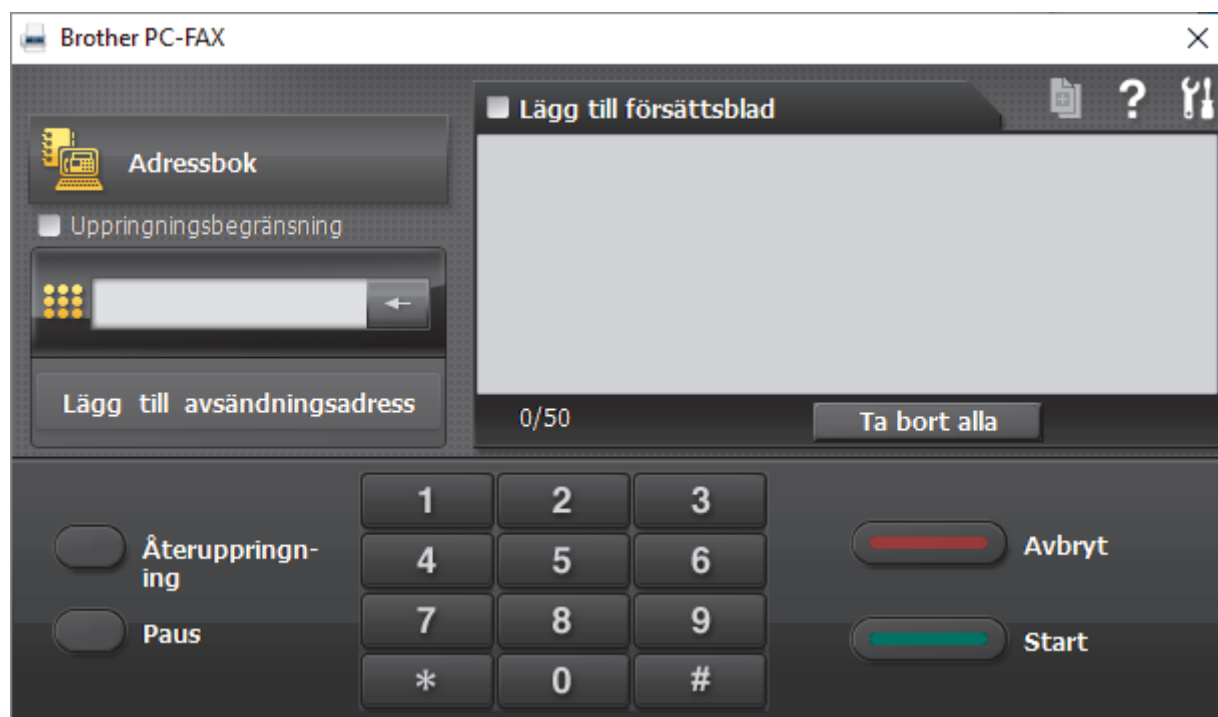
Brother PC-FAX

Adressbok

Uppringningsbegränsning

Lägg till avsändningsadress

Lägg till försättsblad

0/50

Ta bort alla

Återuppringning

Paus

| 1 | 2 | 3 |
|---|---|---|
| 4 | 5 | 6 |
| 7 | 8 | 9 |
| * | 0 | # |

Avbryt

Start